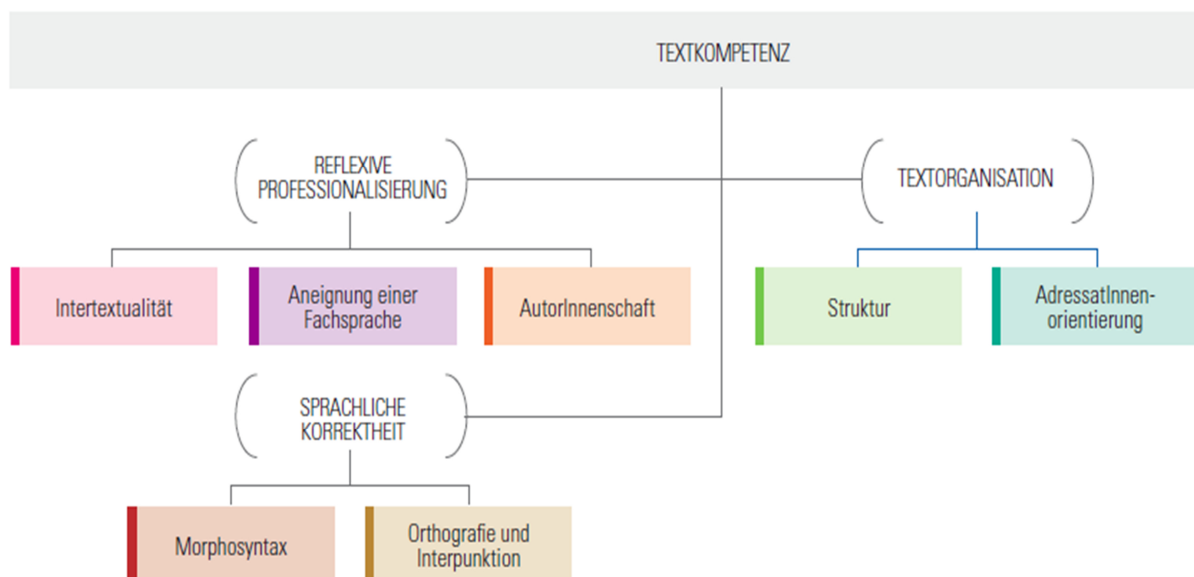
TEXTKOMPETENZ

REFLEXIVE PROFESSIONALISIERUNG

TEXTORGANISATION

Intertextualität

Aneignung einer Fachsprache

AutorInnenschaft

Struktur

AdressatInnenorientierung

SPRACHLICHE KORREKTHEIT

Morphosyntax

Orthografie und Interpunktion